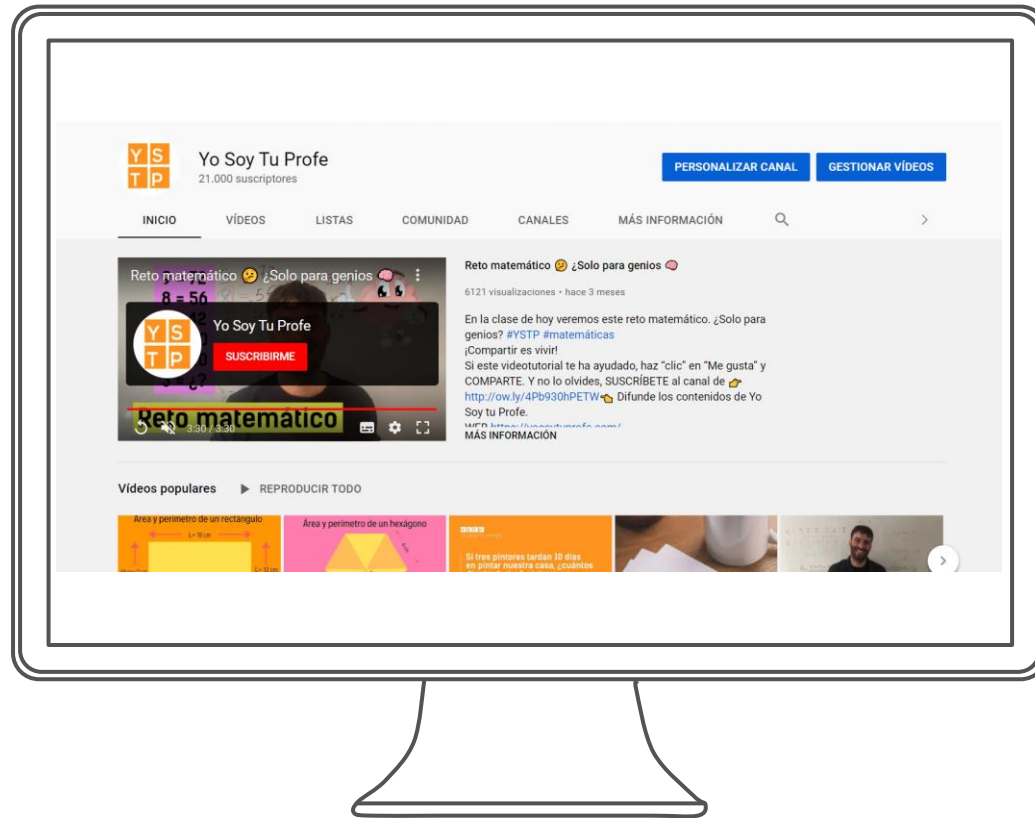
YS
TP

Yo Soy Tu Profe
21.000 suscriptores

PERSONALIZAR CANAL
GESTIONAR VÍDEOS

INICIO VÍDEOS LISTAS COMUNIDAD CANALES MÁS INFORMACIÓN

Reto matemático 🤔 ¿Solo para genios 🧠

8 = 56

YS
TP
Yo Soy Tu Profe
SUSCRIBIRME

Reto matemático
3:30 / 3:30

Reto matemático 🤔 ¿Solo para genios 🧠
6121 visualizaciones • hace 3 meses

En la clase de hoy veremos este reto matemático. ¿Solo para genios? #YSTP #matemáticas
¡Compartir es vivir!
Si este videotutorial te ha ayudado, haz "clic" en "Me gusta" y COMPARTE. Y no lo olvides, SUSCRÍBETE al canal de 👉 http://ow.ly/4Pb930hPETW👈 Difunde los contenidos de Yo Soy tu Profe.
WEB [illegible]
MÁS INFORMACIÓN

Vídeos populares ▶ REPRODUCIR TODO

Área y perímetro de un rectángulo
L = 18 cm
L = 12 cm
Área y perímetro de un hexágono
Si tres pintores tardan 10 días en pintar nuestra casa, ¿cuántos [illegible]